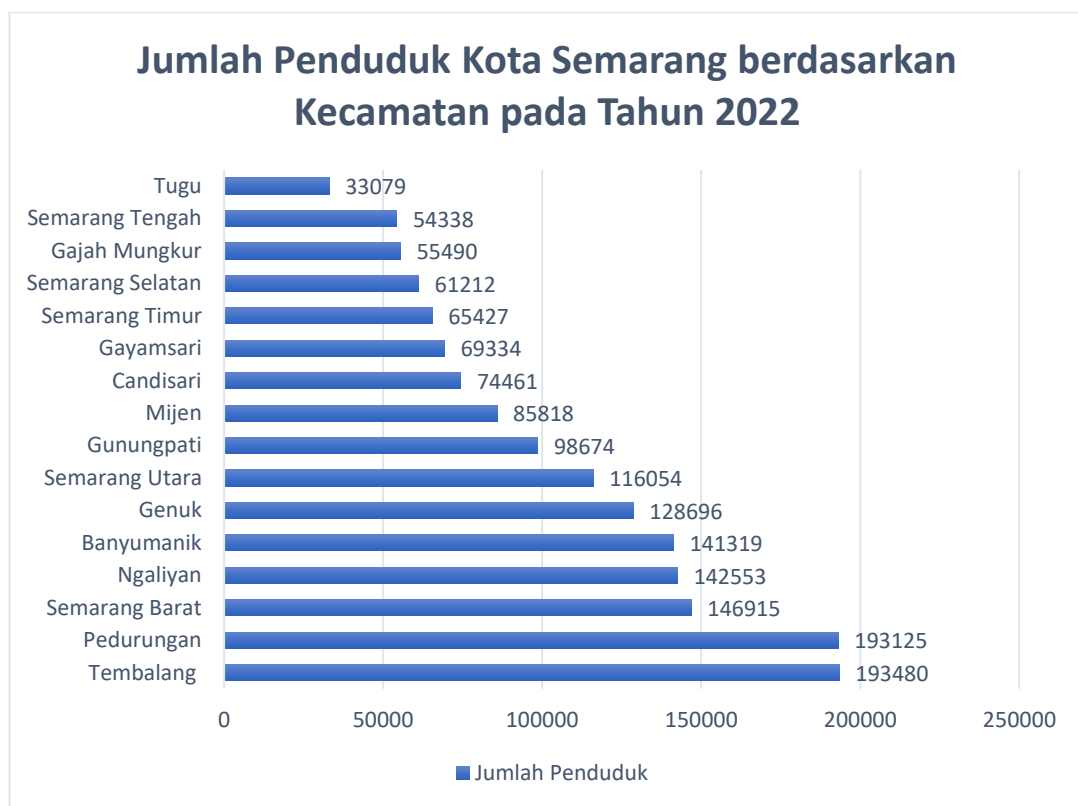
Jumlah Penduduk Kota Semarang berdasarkan Kecamatan pada Tahun 2022

Tugu 33079
Semarang Tengah 54338
Gajah Mungkur 55490
Semarang Selatan 61212
Semarang Timur 65427
Gayamsari 69334
Candisari 74461
Mijen 85818
Gunungpati 98674
Semarang Utara 116054
Genuk 128696
Banyumanik 141319
Ngaliyan 142553
Semarang Barat 146915
Pedurungan 193125
Tembalang 193480

0 50000 100000 150000 200000 250000

Jumlah Penduduk